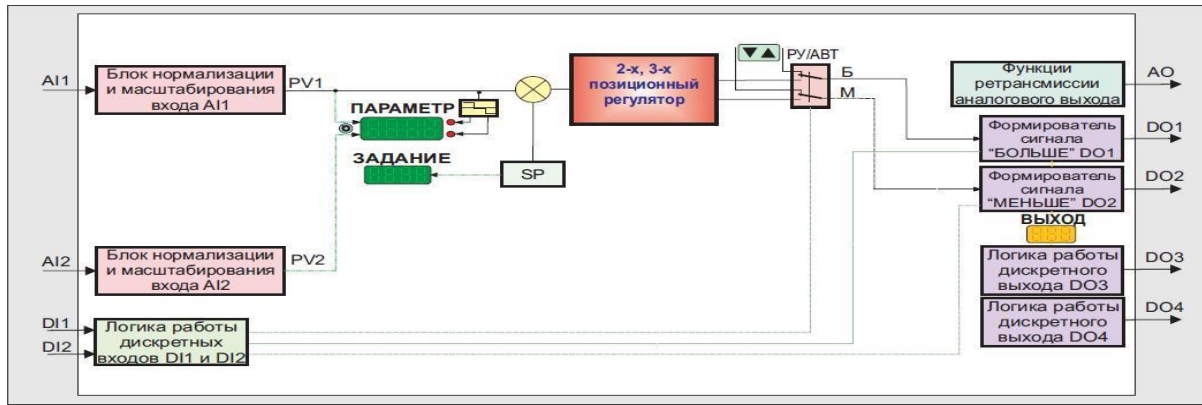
AI1

Блок нормализации и масштабирования входа AI1

PV1

ПАРАМЕТР

ЗАДАНИЕ

SP

2-х, 3-х позиционный регулятор

РУ/АВТ

Б

М

Функции ретрансмиссии аналогового выхода

AO

Формирователь сигнала "БОЛЬШЕ" DO1

DO1

Формирователь сигнала "МЕНЬШЕ" DO2

DO2

ВЫХОД

AI2

Блок нормализации и масштабирования входа AI2

PV2

Логика работы дискретного выхода DO3

DO3

DI1

DI2

Логика работы дискретных входов DI1 и DI2

Логика работы дискретного выхода DO4

DO4